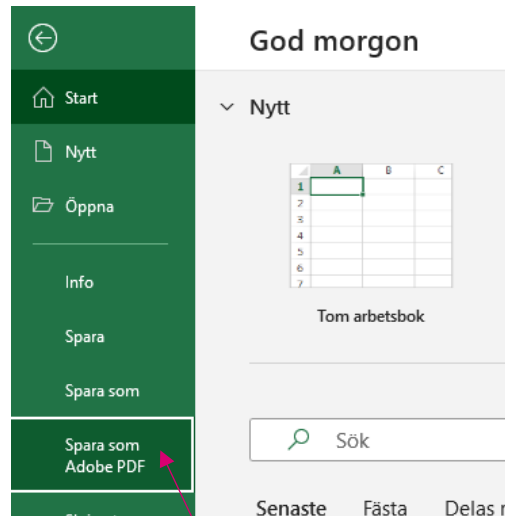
Start

Nytt

Öppna

Info

Spara

Spara som

Spara som Adobe PDF

God morgon

Nytt

| | A | B | C |
|---|---|---|---|
| 1 | | | |
| 2 | | | |
| 3 | | | |
| 4 | | | |
| 5 | | | |
| 6 | | | |
| 7 | | | |

Tom arbetsbok

Sök

Senaste Fästa Delas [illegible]